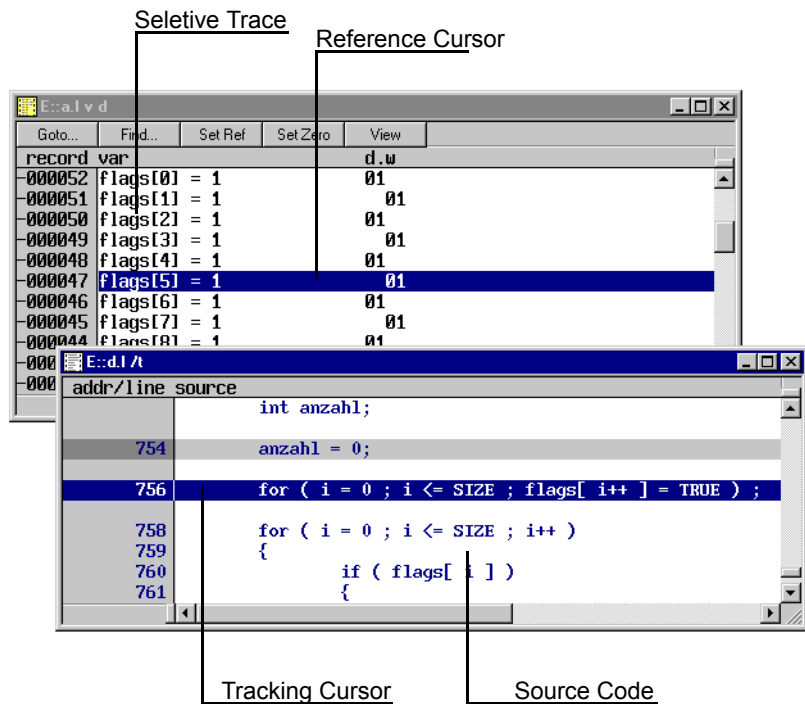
Seletive Trace

Reference Cursor

E::a.l v d

Goto... Find... Set Ref Set Zero View

| record | var | d.w |
|---|---|---|
| -000052 | flags[0] = 1 | 01 |
| -000051 | flags[1] = 1 | 01 |
| -000050 | flags[2] = 1 | 01 |
| -000049 | flags[3] = 1 | 01 |
| -000048 | flags[4] = 1 | 01 |
| -000047 | flags[5] = 1 | 01 |
| -000046 | flags[6] = 1 | 01 |
| -000045 | flags[7] = 1 | 01 |
| -000044 | flags[8] = 1 | 01 |
| -000 | | |
| -000 | | |

E::d.l /t

| addr/line | source |
|---|---|
| | int anzahl; |
| 754 | anzahl = 0; |
| 756 | for ( i = 0 ; i <= SIZE ; flags[ i++ ] = TRUE ) ; |
| 758 | for ( i = 0 ; i <= SIZE ; i++ ) |
| 759 | { |
| 760 | if ( flags[ i ] ) |
| 761 | { |

Tracking Cursor

Source Code